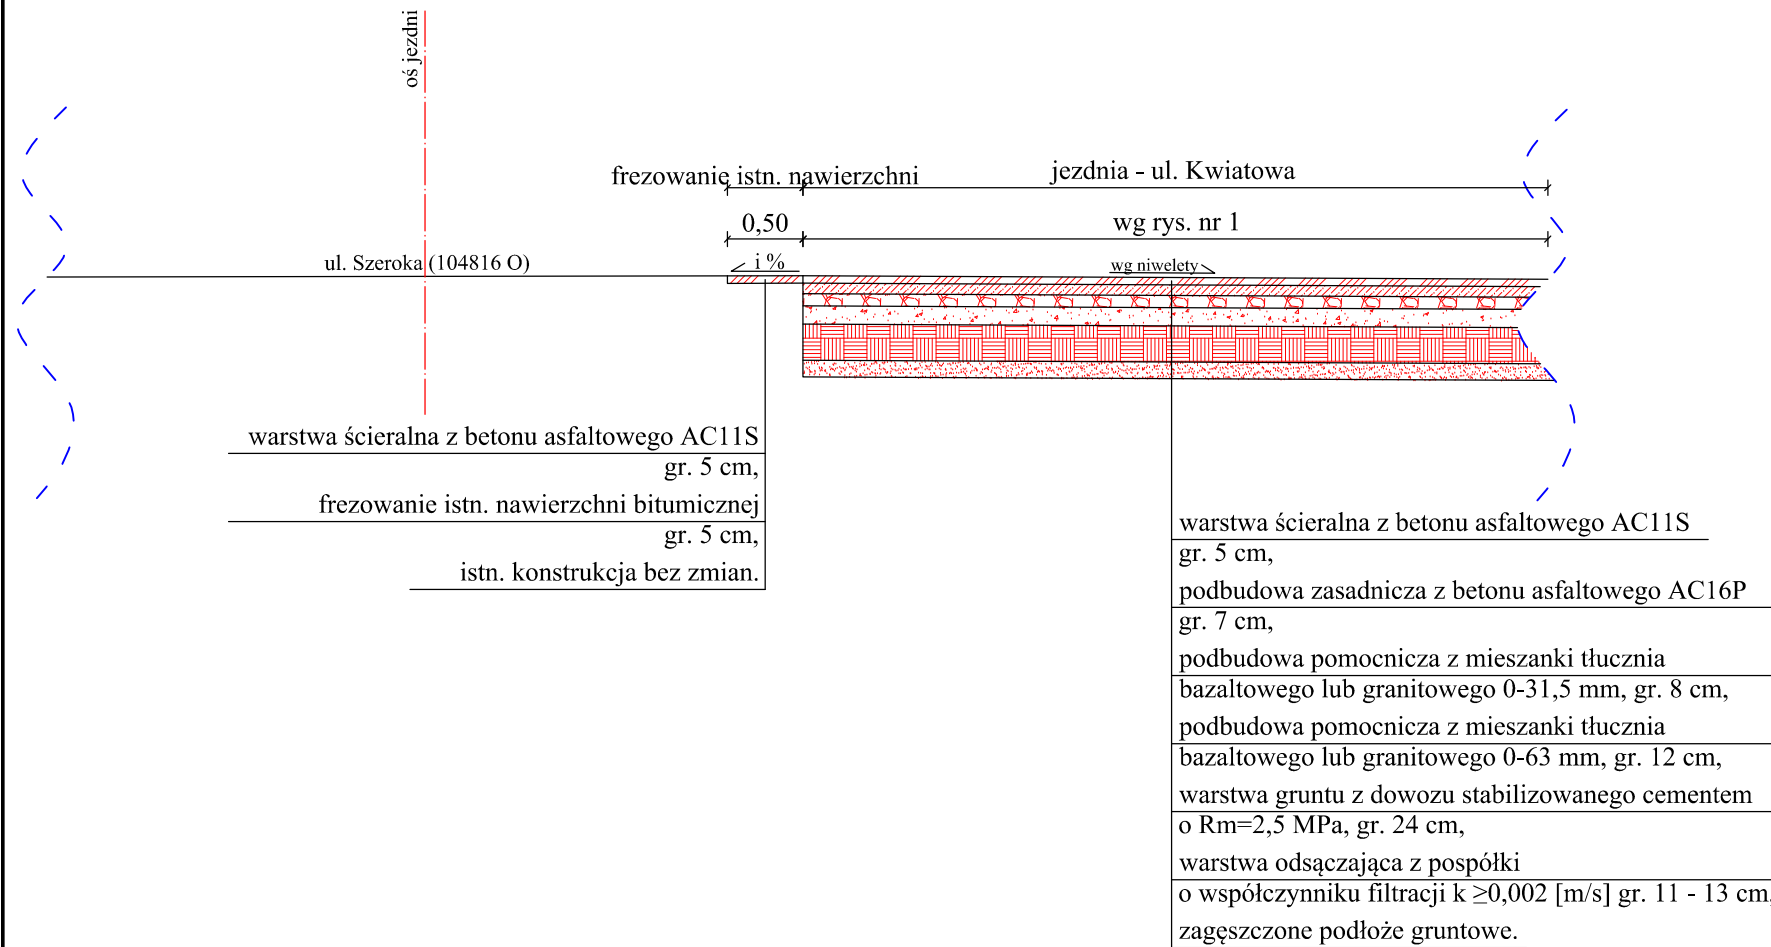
oś jezdni

frezowanie istn. nawierzchni

jezdnia - ul. Kwiatowa

0,50

wg rys. nr 1

ul. Szeroka (104816 O)

i %

wg niwelety

warstwa ścieralna z betonu asfaltowego AC11S
gr. 5 cm,
frezowanie istn. nawierzchni bitumicznej
gr. 5 cm,
istn. konstrukcja bez zmian.

warstwa ścieralna z betonu asfaltowego AC11S
gr. 5 cm,
podbudowa zasadnicza z betonu asfaltowego AC16P
gr. 7 cm,
podbudowa pomocnicza z mieszanki tłucznia
bazaltowego lub granitowego 0-31,5 mm, gr. 8 cm,
podbudowa pomocnicza z mieszanki tłucznia
bazaltowego lub granitowego 0-63 mm, gr. 12 cm,
warstwa gruntu z dowozu stabilizowanego cementem
o Rm=2,5 MPa, gr. 24 cm,
warstwa odsączająca z pospółki
o współczynniku filtracji k $\geq$0,002 [m/s] gr. 11 - 13 cm,
zagęszczone podłoże gruntowe.